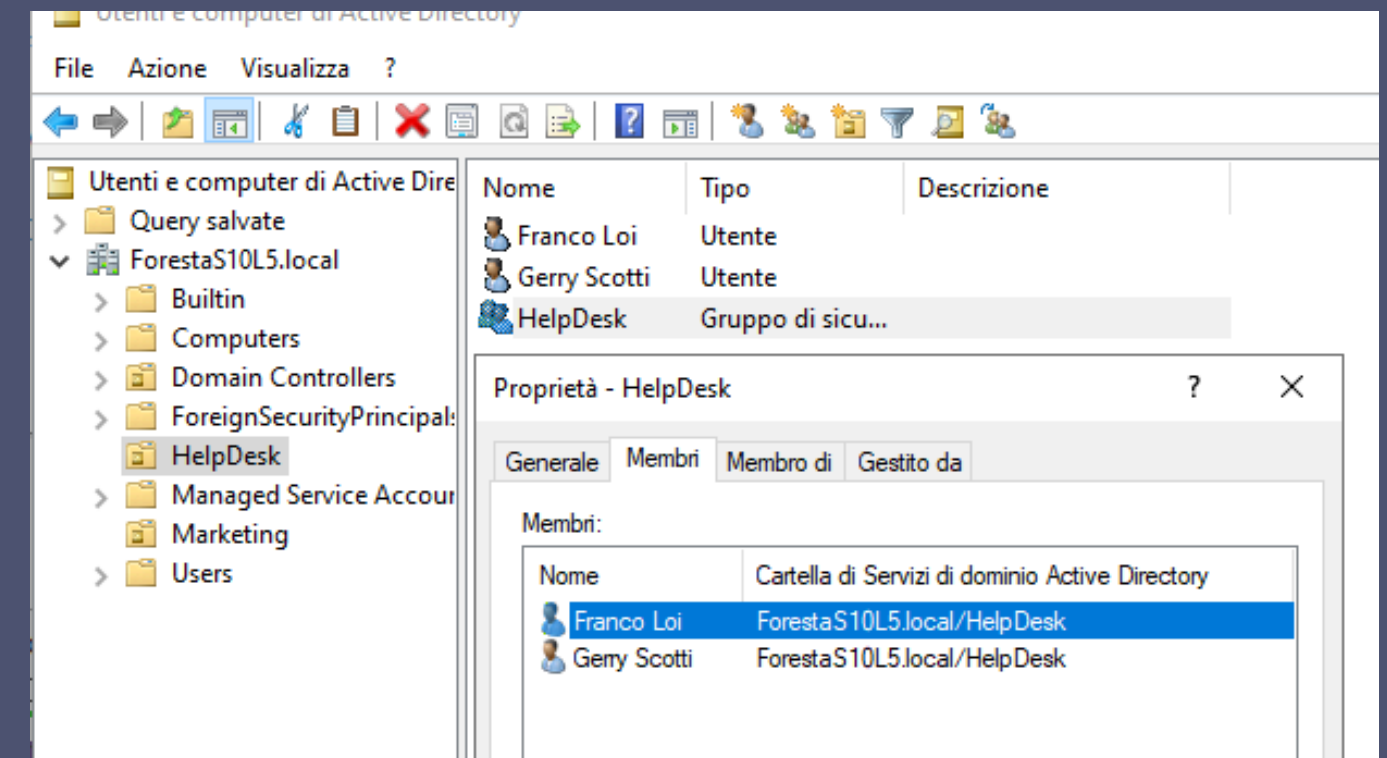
Utenti e computer di Active Directory

File Azione Visualizza ?

Utenti e computer di Active Dire
Query salvate
ForestaS10L5.local
Builtin
Computers
Domain Controllers
ForeignSecurityPrincipals
HelpDesk
Managed Service Accour
Marketing
Users

| Nome | Tipo | Descrizione |
|---|---|---|
| Franco Loi | Utente | |
| Gerry Scotti | Utente | |
| HelpDesk | Gruppo di sicu... | |

Proprietà - HelpDesk ? X

Generale Membri Membro di Gestito da

Membri:

| Nome | Cartella di Servizi di dominio Active Directory |
|---|---|
| Franco Loi | ForestaS10L5.local/HelpDesk |
| Gerry Scotti | ForestaS10L5.local/HelpDesk |